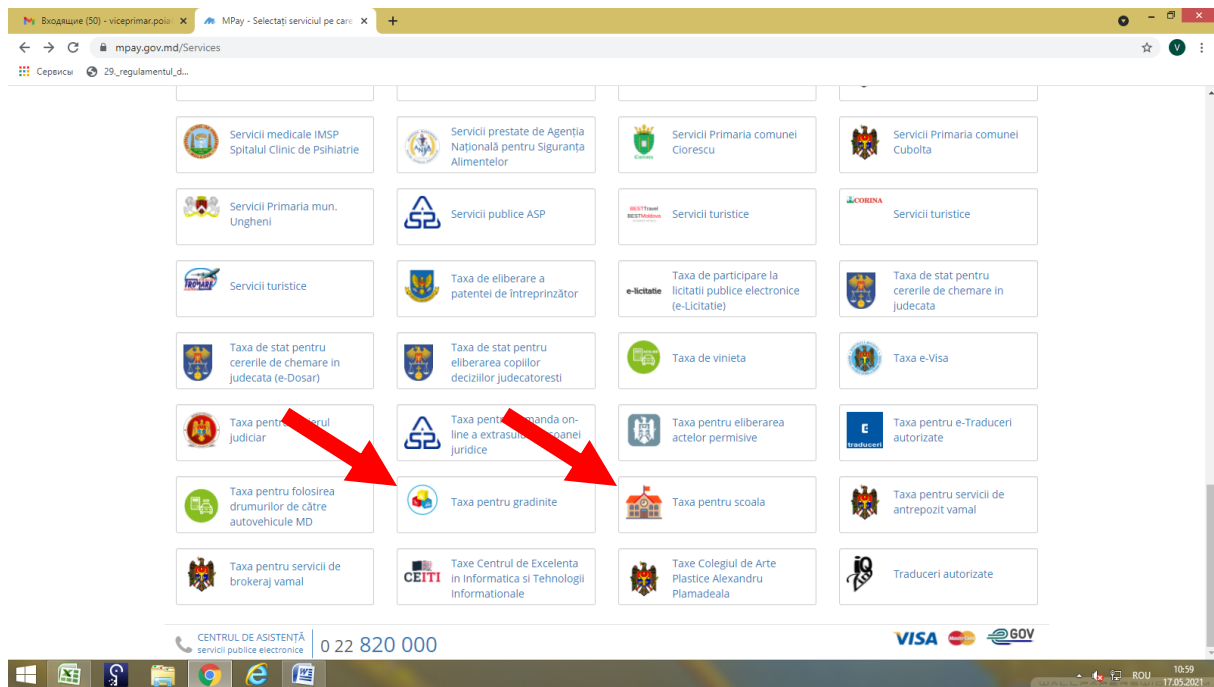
Входящие (50) - viceprimar.poia ×
MPay - Selectați serviciul pe care ×
+

mpay.gov.md/Services

Сервисы
29._regulamentul_d...

Servicii medicale IMSP Spitalul Clinic de Psihiatrie

Servicii prestate de Agenția Națională pentru Siguranța Alimentelor

Servicii Primaria comunei Ciorescu

Servicii Primaria comunei Cubolta

Servicii Primaria mun. Ungheni

Servicii publice ASP

BEST Travel BEST Moldova
Servicii turistice

CORINA
Servicii turistice

Servicii turistice

Taxa de eliberare a patentei de întreprinzător

e-licitatie
Taxa de participare la licitatii publice electronice (e-Licitatie)

Taxa de stat pentru cererile de chemare in judecata

Taxa de stat pentru cererile de chemare in judecata (e-Dosar)

Taxa de stat pentru eliberarea copiilor deciziilor judecatoresti

Taxa de vinieta

Taxa e-Visa

Taxa pentru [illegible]rul judiciar

Taxa pentru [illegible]manda on-line a extrasul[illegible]soanei juridice

Taxa pentru eliberarea actelor permisive

traduceri
Taxa pentru e-Traduceri autorizate

Taxa pentru folosirea drumurilor de către autovehicule MD

Taxa pentru gradinite

Taxa pentru scoala

Taxa pentru servicii de antrepozit vamal

Taxa pentru servicii de brokeraj vamal

CEITI
Taxe Centrul de Excelenta in Informatica si Tehnologii Informationale

Taxe Colegiul de Arte Plastice Alexandru Plamadeala

Traduceri autorizate

CENTRUL DE ASISTENȚĂ
servicii publice electronice
0 22 820 000

VISA
GOV

ROU 10:59 17.05.2021